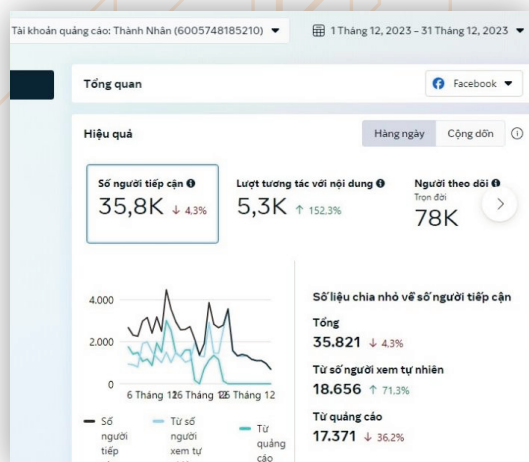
Tài khoản quảng cáo: Thành Nhân (6005748185210) ▼

1 Tháng 12, 2023 – 31 Tháng 12, 2023 ▼

Tổng quan

Facebook ▼

Hiệu quả

Hàng ngày

Cộng dồn

Số người tiếp cận

35,8K ↓ 4,3%

Lượt tương tác với nội dung

5,3K ↑ 152,3%

Người theo dõi

Trọn đời

78K

4.000

2.000

0

6 Tháng 12 6 Tháng 12 6 Tháng 12

Số người tiếp

Từ số người xem tự

Từ quảng cáo

Số liệu chia nhỏ về số người tiếp cận

Tổng

35.821 ↓ 4,3%

Từ số người xem tự nhiên

18.656 ↑ 71,3%

Từ quảng cáo

17.371 ↓ 36,2%